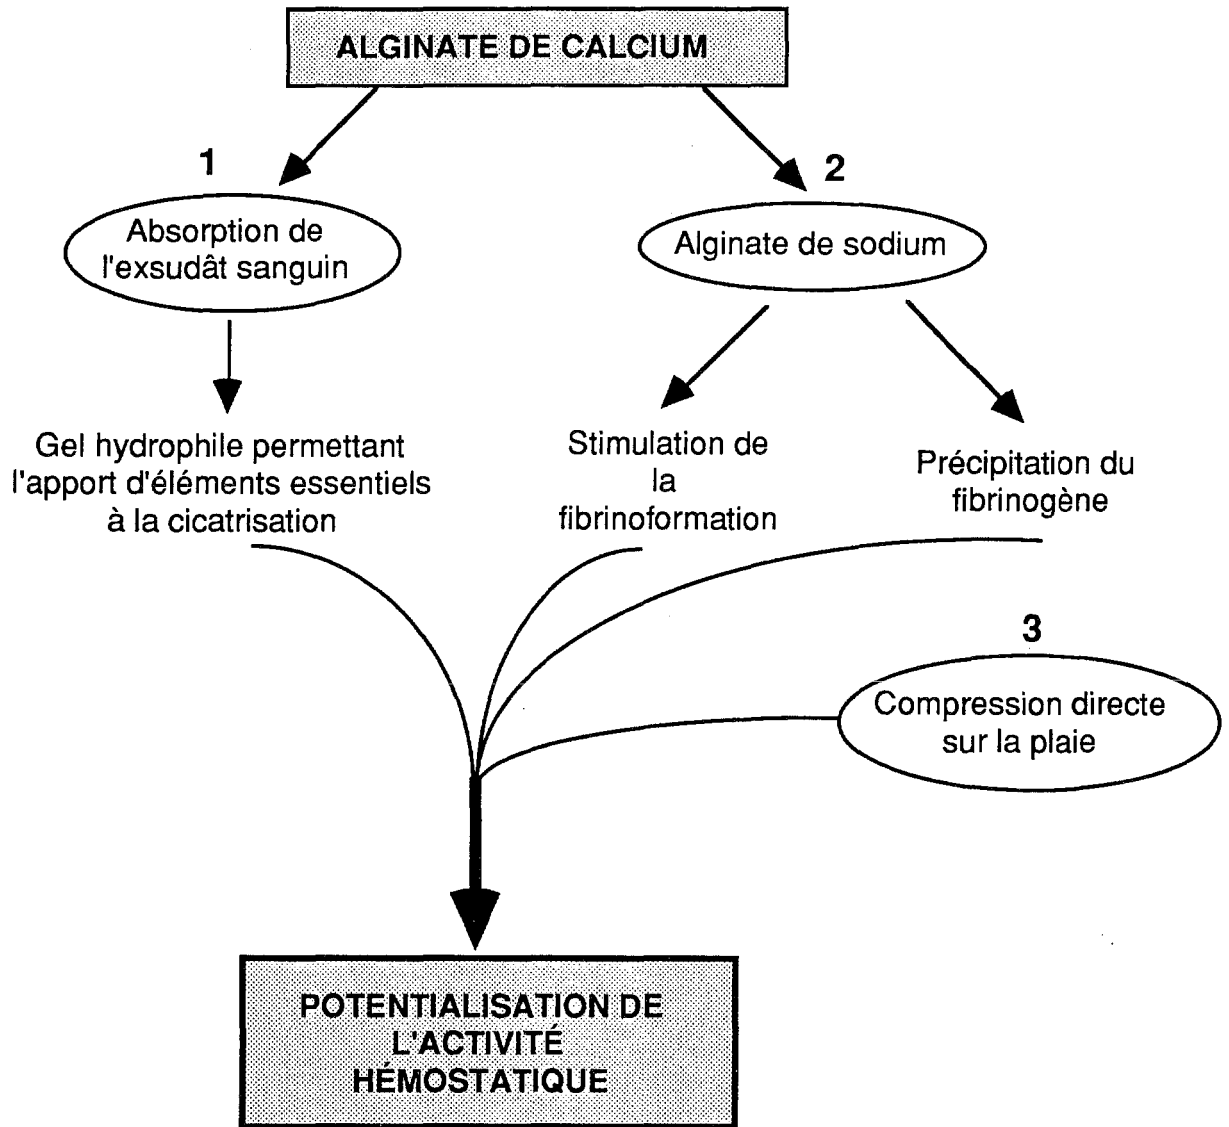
ALGINATE DE CALCIUM

1

Absorption de l'exsudât sanguin

2

Alginate de sodium

Gel hydrophile permettant l'apport d'éléments essentiels à la cicatrisation

Stimulation de la fibrinoformation

Précipitation du fibrinogène

3

Compression directe sur la plaie

POTENTIALISATION DE L'ACTIVITÉ HÉMOSTATIQUE